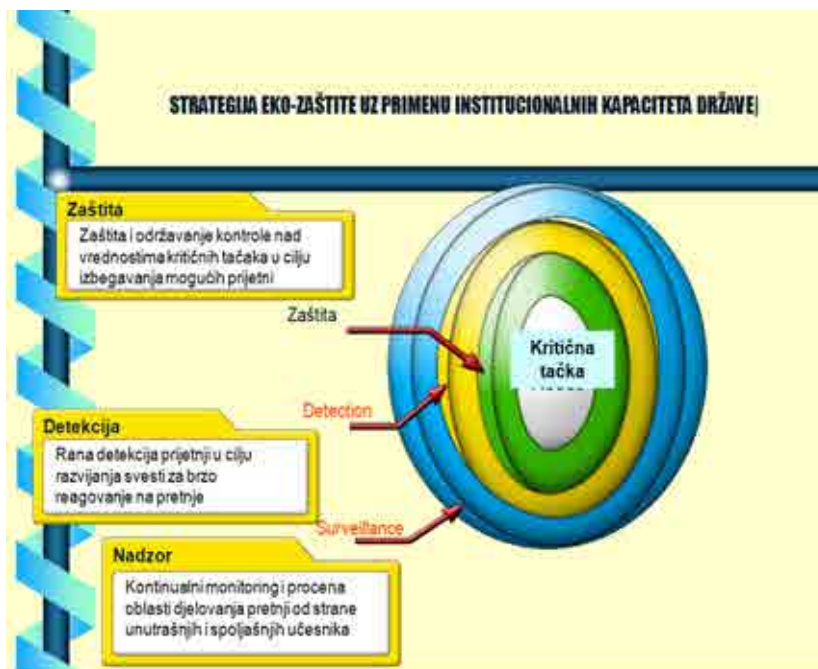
STRATEGIJA EKO-ZAŠTITE UZ PRIMENU INSTITUCIONALNIH KAPACITETA DRŽAVE|

Zaštita

Zaštita i održavanje kontrole nad vrednostima kritičnih tačaka u cilju izbegavanja mogućih prijetni

Zaštita

Kritična tačka

Detection

Detekcija

Rana detekcija prijetnji u cilju razvijanja svesti za brzo reagovanje na pretnje

Surveillance

Nadzor

Kontinualni monitoring i procena oblasti djelovanja pretnji od strane unutrašnjih i spoljašnjih učesnika